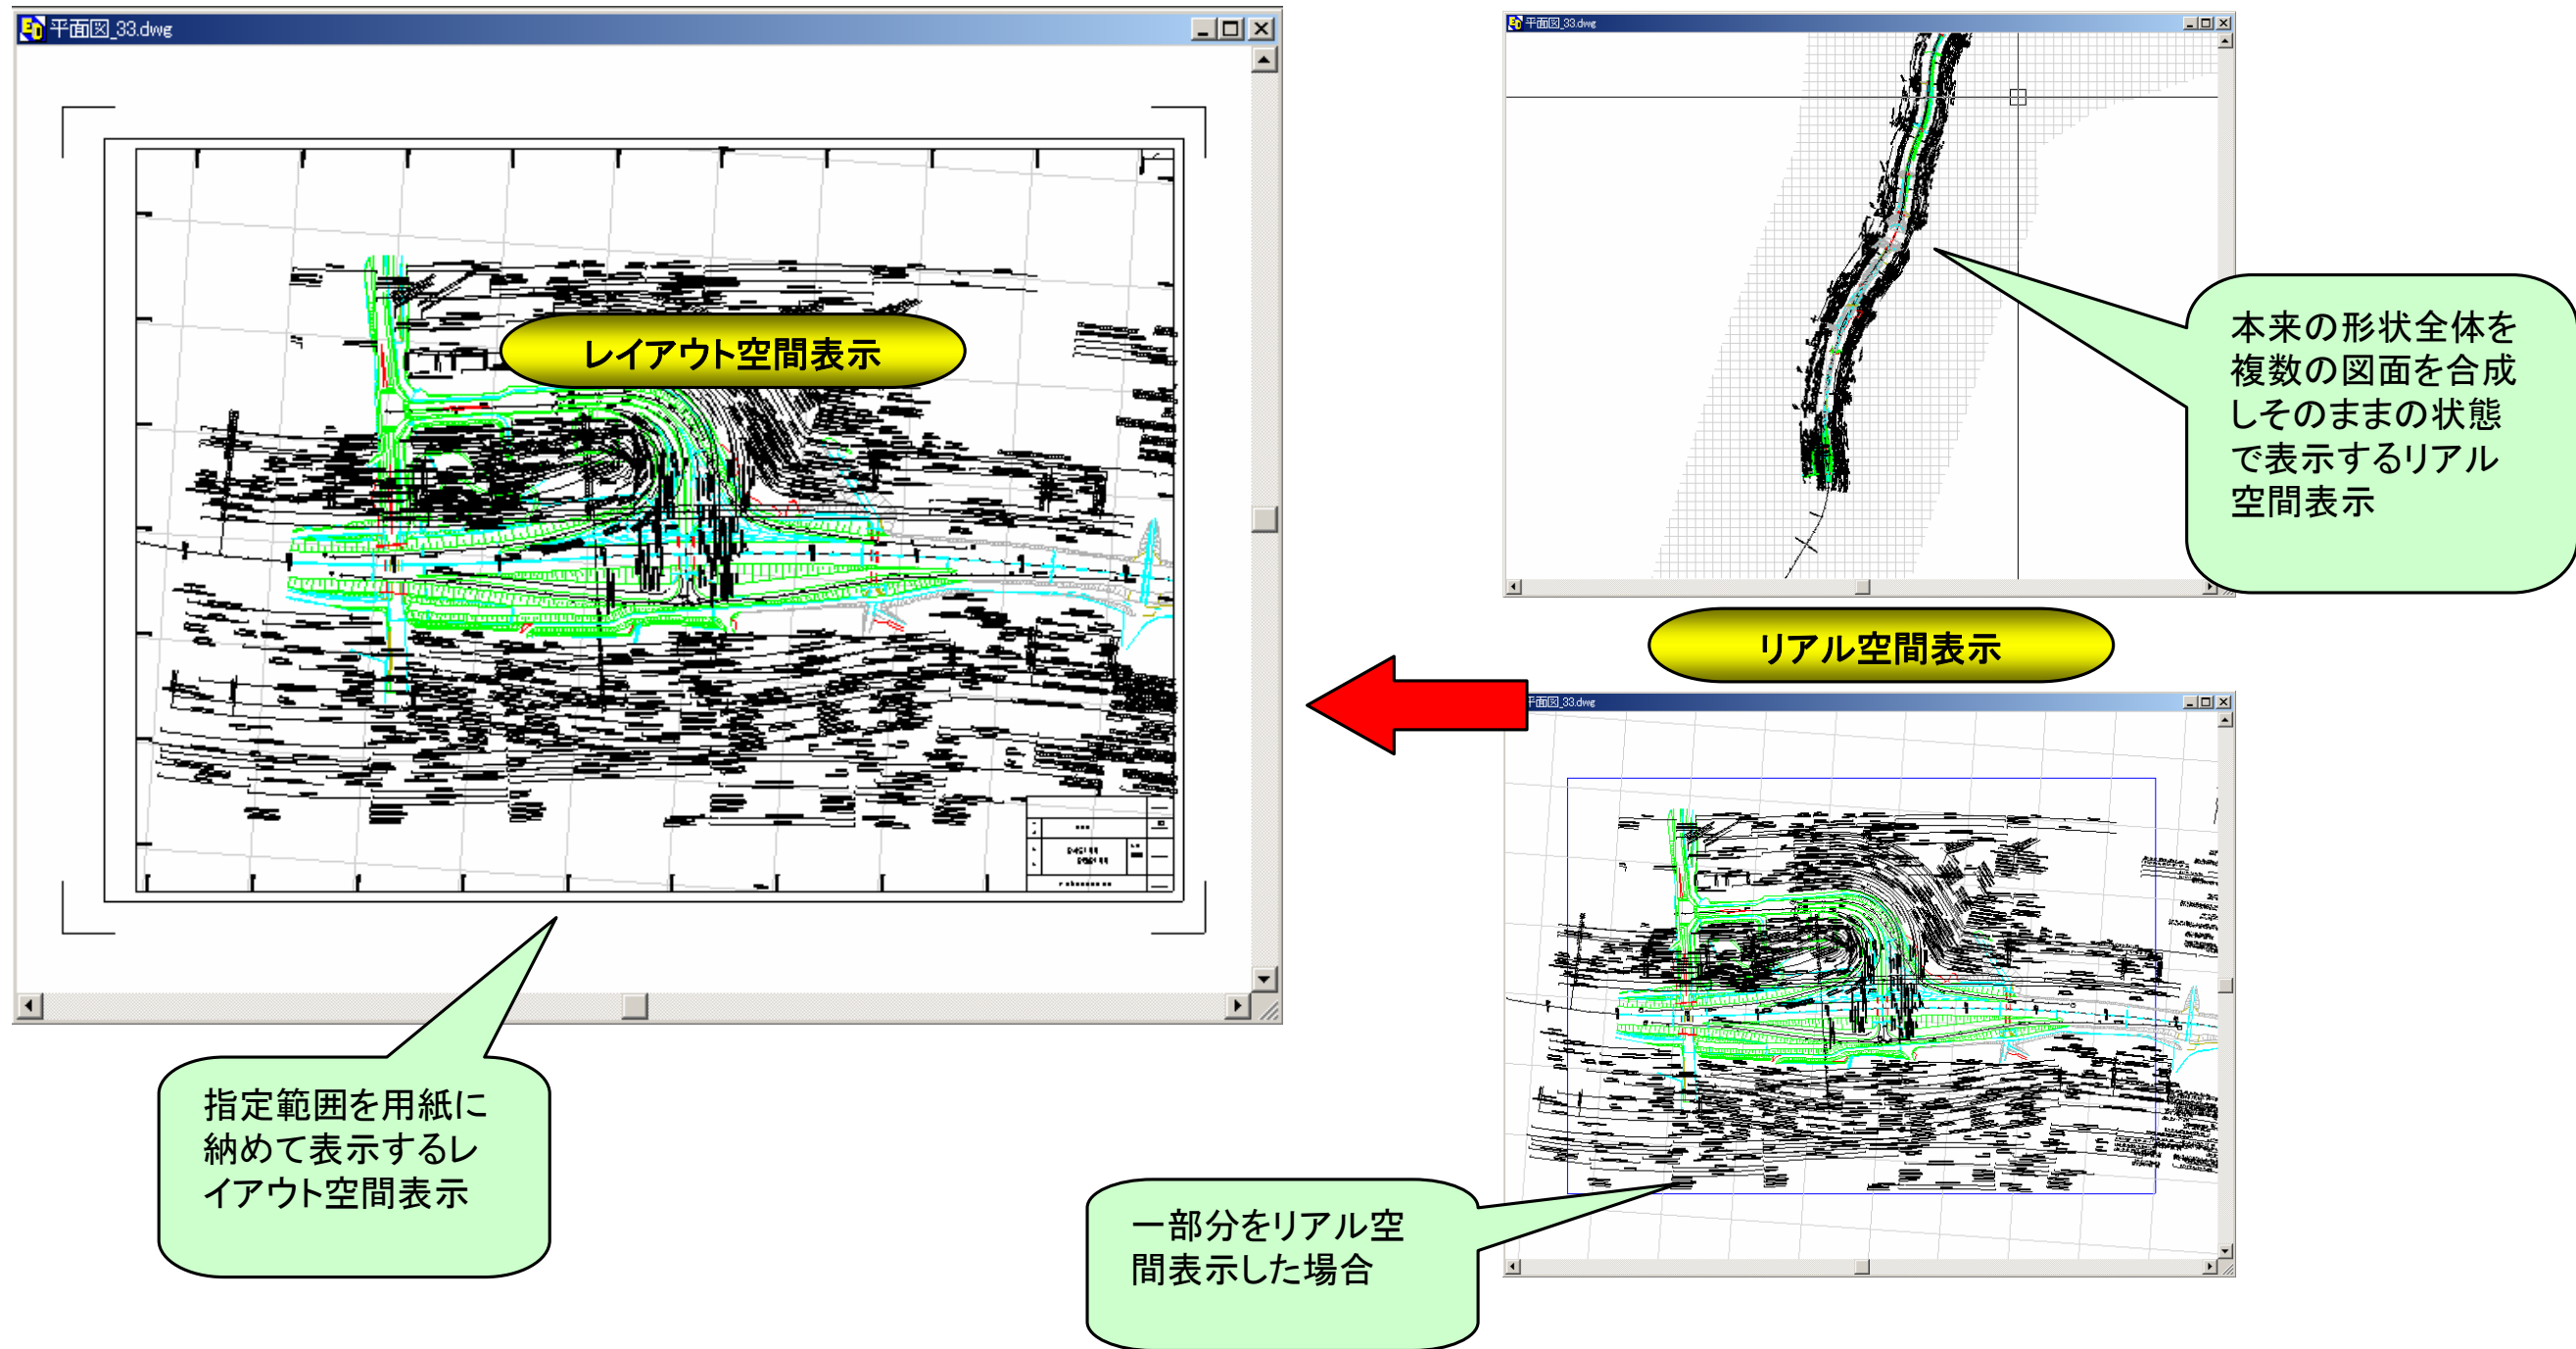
平面図_33.dwg

レイアウト空間表示

指定範囲を用紙に納めて表示するレイアウト空間表示

平面図_33.dwg

本来の形状全体を複数の図面を合成しそのままの状態で表示するリアル空間表示

リアル空間表示

平面図_33.dwg

一部分をリアル空間表示した場合